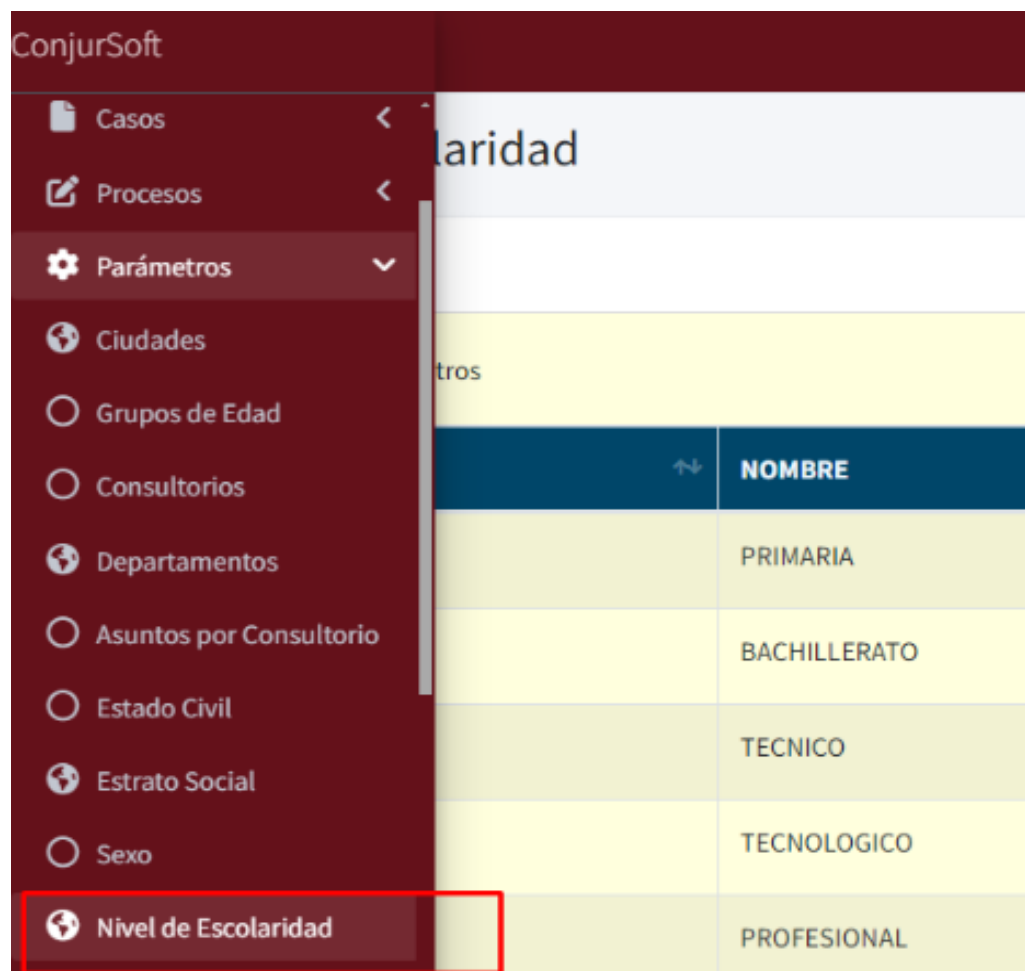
ConjurSoft

Casos
Procesos
Parámetros
Ciudades
Grupos de Edad
Consultorios
Departamentos
Asuntos por Consultorio
Estado Civil
Estrato Social
Sexo
Nivel de Escolaridad

laridad

tros

| | NOMBRE |
|---|---|
| | PRIMARIA |
| | BACHILLERATO |
| | TECNICO |
| | TECNOLOGICO |
| | PROFESIONAL |